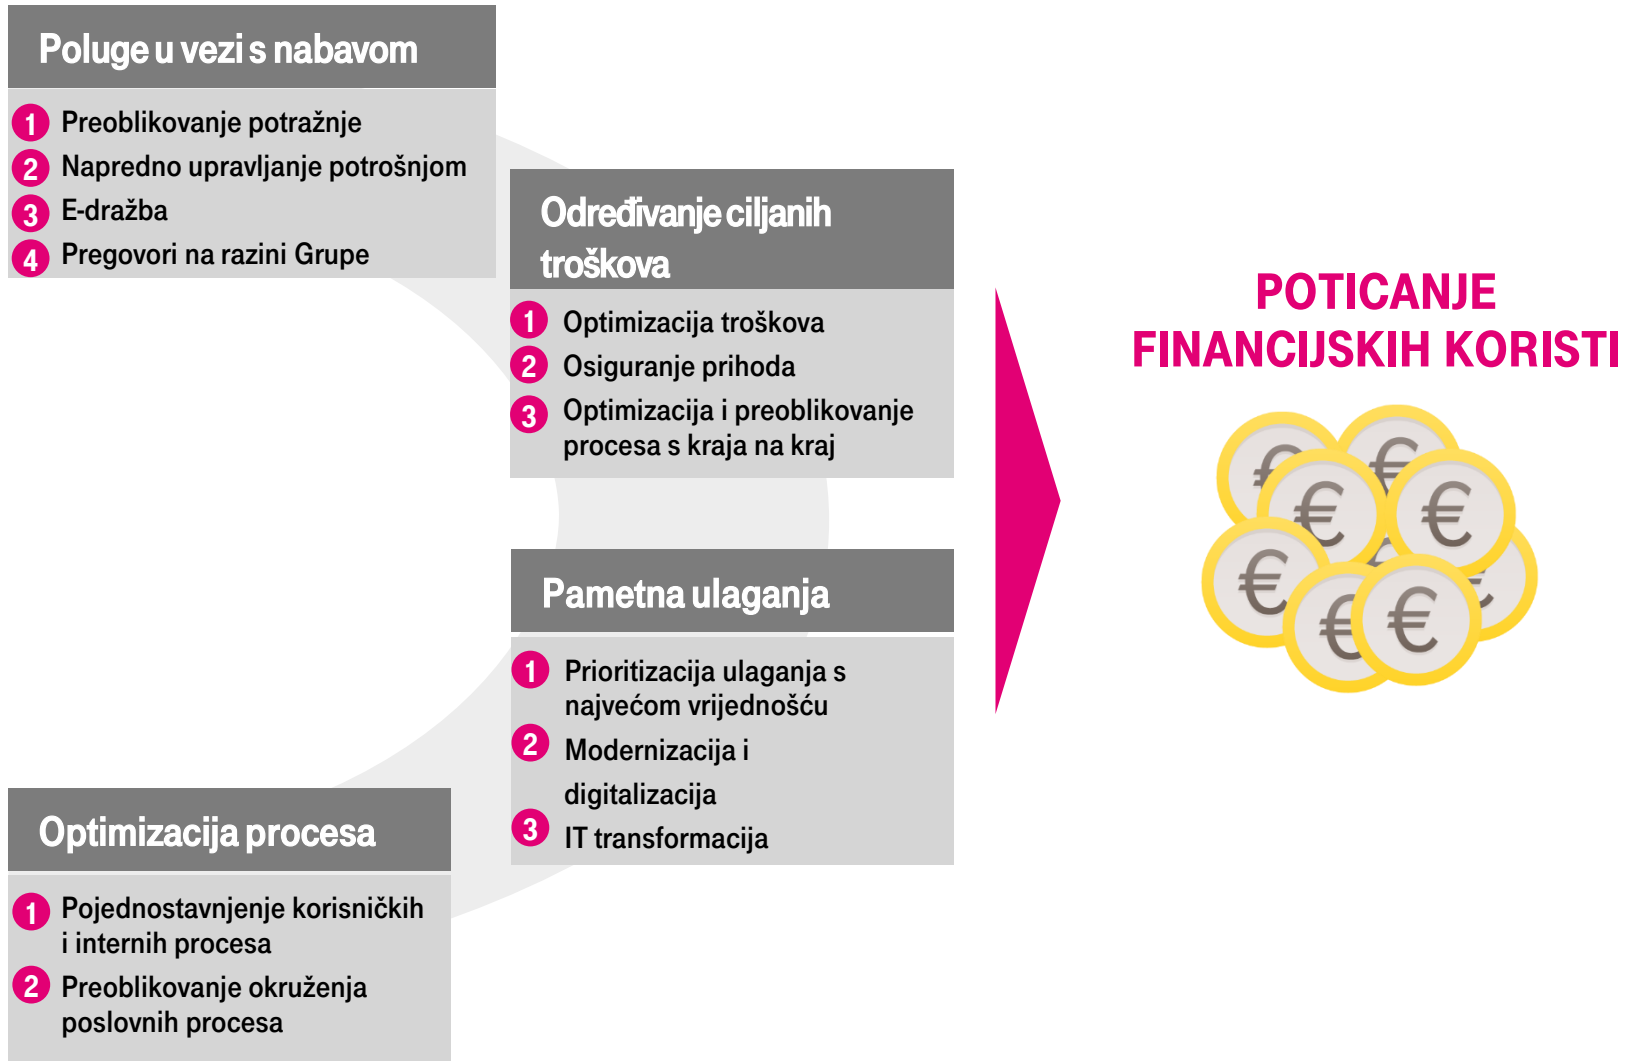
Poluge u vezi s nabavom

1 Preoblikovanje potražnje
2 Napredno upravljanje potrošnjom
3 E-dražba
4 Pregovori na razini Grupe

Određivanje ciljanih troškova

1 Optimizacija troškova
2 Osiguranje prihoda
3 Optimizacija i preoblikovanje procesa s kraja na kraj

Pametna ulaganja

1 Prioritizacija ulaganja s najvećom vrijednošću
2 Modernizacija i digitalizacija
3 IT transformacija

Optimizacija procesa

1 Pojednostavnjenje korisničkih i internih procesa
2 Preoblikovanje okruženja poslovnih procesa

POTICANJE FINANCIJSKIH KORISTI

€ € € € € € € €